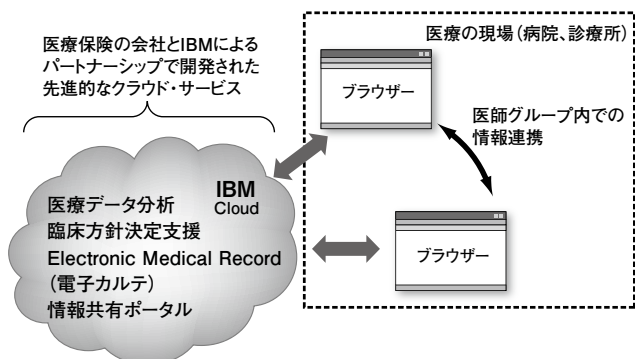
医療保険の会社とIBMによるパートナーシップで開発された先進的なクラウド・サービス

IBM
Cloud

医療データ分析
臨床方針決定支援
Electronic Medical Record
（電子カルテ）
情報共有ポータル

医療の現場（病院、診療所）

ブラウザー

医師グループ内での情報連携

ブラウザー